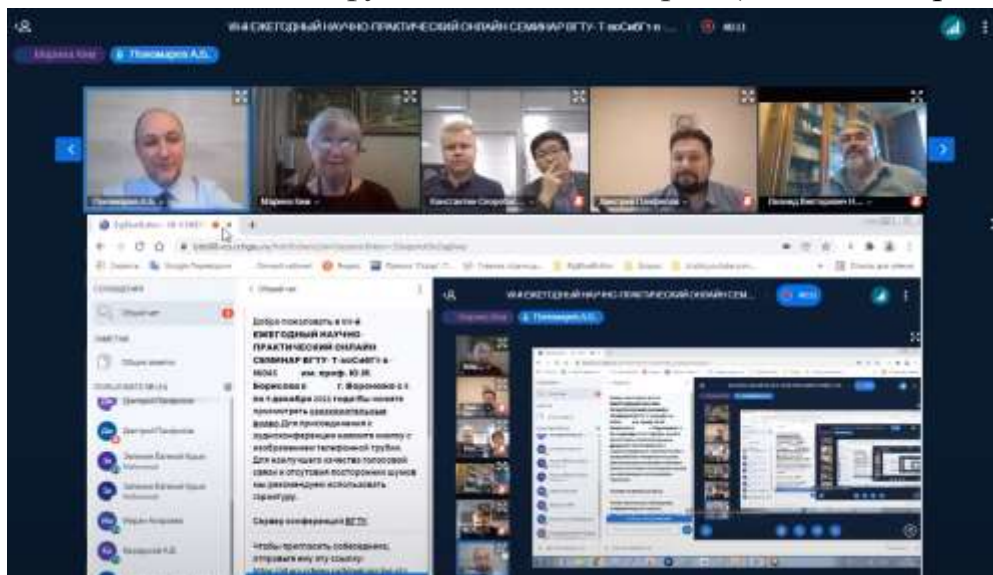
VI-Й ЕЖЕГОДНЫЙ НАУЧНО-ПРАКТИЧЕСКИЙ ОНЛАЙН СЕМИНАР ВГТУ- Т-воСиб'Гз и ...

Марина Ким

Пономарев А.Б.

Пономарев А.Б.

Марина Ким

Константин Спорогов

Дмитрий Панфилов

Леонид Викторович Н...

BigBlueButton

Общий чат

Добро пожаловать в VI-Й ЕЖЕГОДНЫЙ НАУЧНО-ПРАКТИЧЕСКИЙ ОНЛАЙН СЕМИНАР ВГТУ- Т-воСиб'Гз и НИОАЗ им. проф. Ю.М. Борисова в г. Воронеже с 6 по 9 декабря 2021 года! Вы можете просмотреть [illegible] видео. Для присоединения к аудиоконференции нажмите кнопку с изображением телефонной трубки. Для наилучшего качества голосовой связи и отсутствия посторонних шумов мы рекомендуем использовать гарнитуру.

Сервер конференций ВГТУ:

Чтобы пригласить собеседника, отправьте ему эту ссылку:

Общий чат

Общие заметки

Дмитрий Панфилов

VI-Й ЕЖЕГОДНЫЙ НАУЧНО-ПРАКТИЧЕСКИЙ ОНЛАЙН СЕМ...

Марина Ким

Пономарев А.Б.